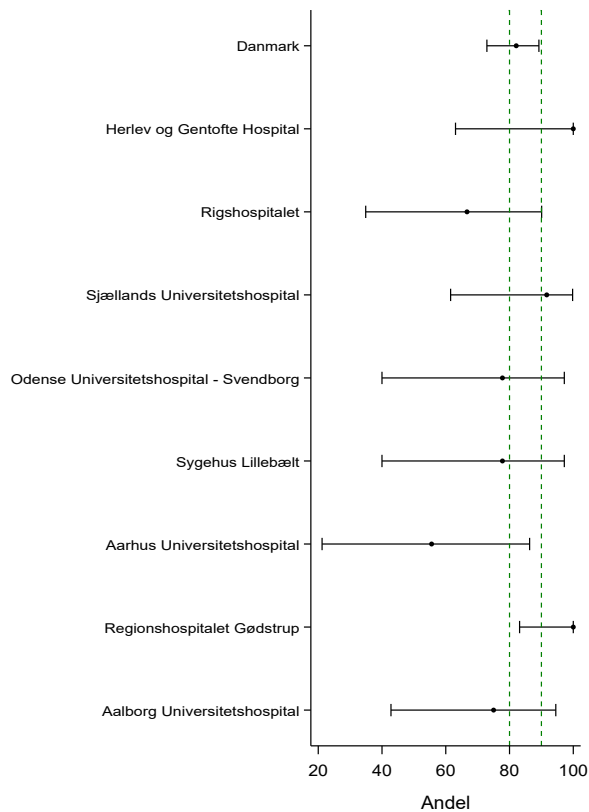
Danmark

Herlev og Gentofte Hospital

Rigshospitalet

Sjællands Universitetshospital

Odense Universitetshospital - Svendborg

Sygehus Lillebælt

Aarhus Universitetshospital

Regionshospitalet Gødstrup

Aalborg Universitetshospital

20
40
60
80
100

Andel